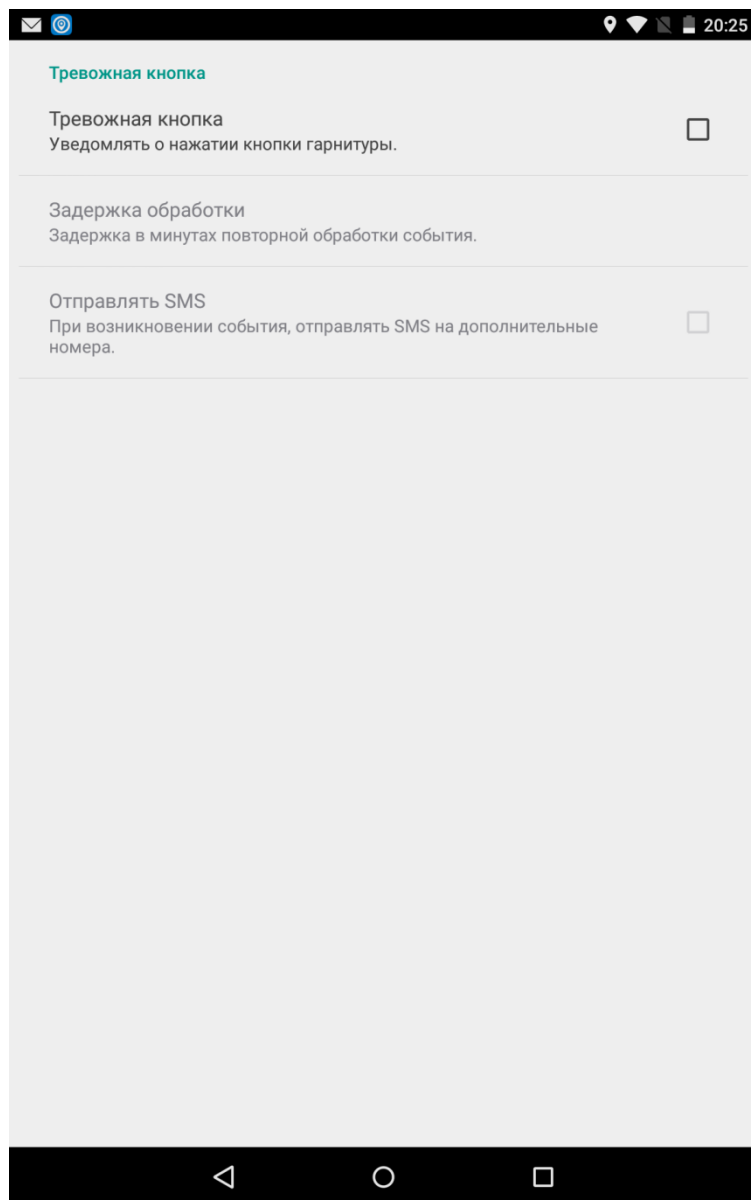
20:25

Тревожная кнопка

Тревожная кнопка
Уведомлять о нажатии кнопки гарнитуры.

Задержка обработки
Задержка в минутах повторной обработки события.

Отправлять SMS
При возникновении события, отправлять SMS на дополнительные номера.